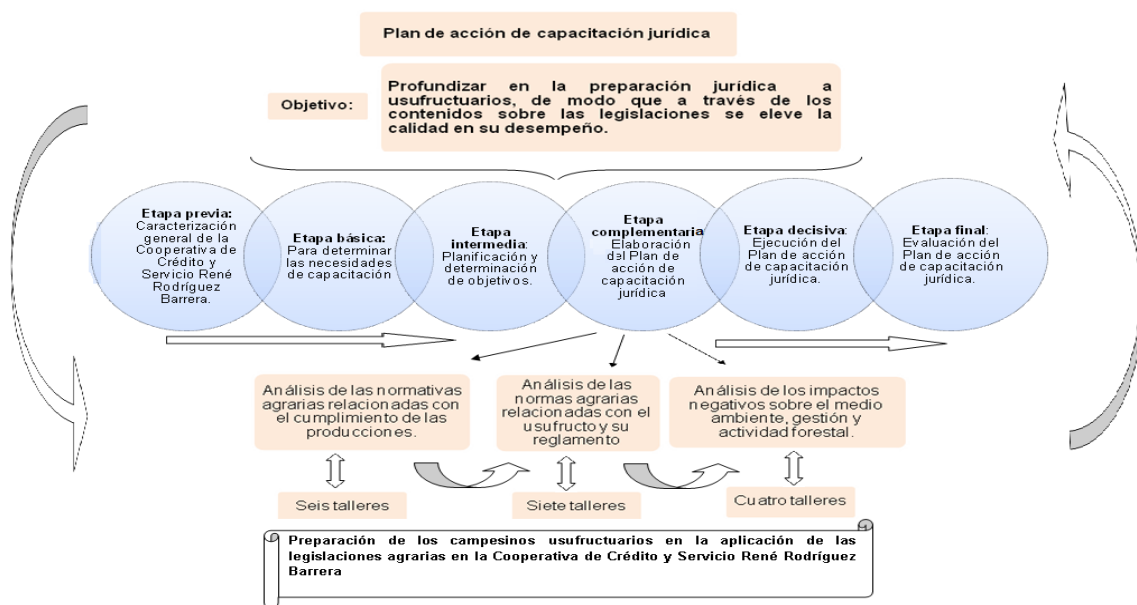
Plan de acción de capacitación jurídica

Objetivo:

Profundizar en la preparación jurídica a usufructuarios, de modo que a través de los contenidos sobre las legislaciones se eleve la calidad en su desempeño.

Etapa previa: Caracterización general de la Cooperativa de Crédito y Servicio René Rodríguez Barrera.

Etapa básica: Para determinar las necesidades de capacitación

Etapa intermedia: Planificación y determinación de objetivos.

Etapa complementaria: Elaboración del Plan de acción de capacitación jurídica

Etapa decisiva: Ejecución del Plan de acción de capacitación jurídica.

Etapa final: Evaluación del Plan de acción de capacitación jurídica.

Análisis de las normativas agrarias relacionadas con el cumplimiento de las producciones.

Análisis de las normas agrarias relacionadas con el usufructo y su reglamento

Análisis de los impactos negativos sobre el medio ambiente, gestión y actividad forestal.

Seis talleres

Siete talleres

Cuatro talleres

Preparación de los campesinos usufructuarios en la aplicación de las legislaciones agrarias en la Cooperativa de Crédito y Servicio René Rodríguez Barrera